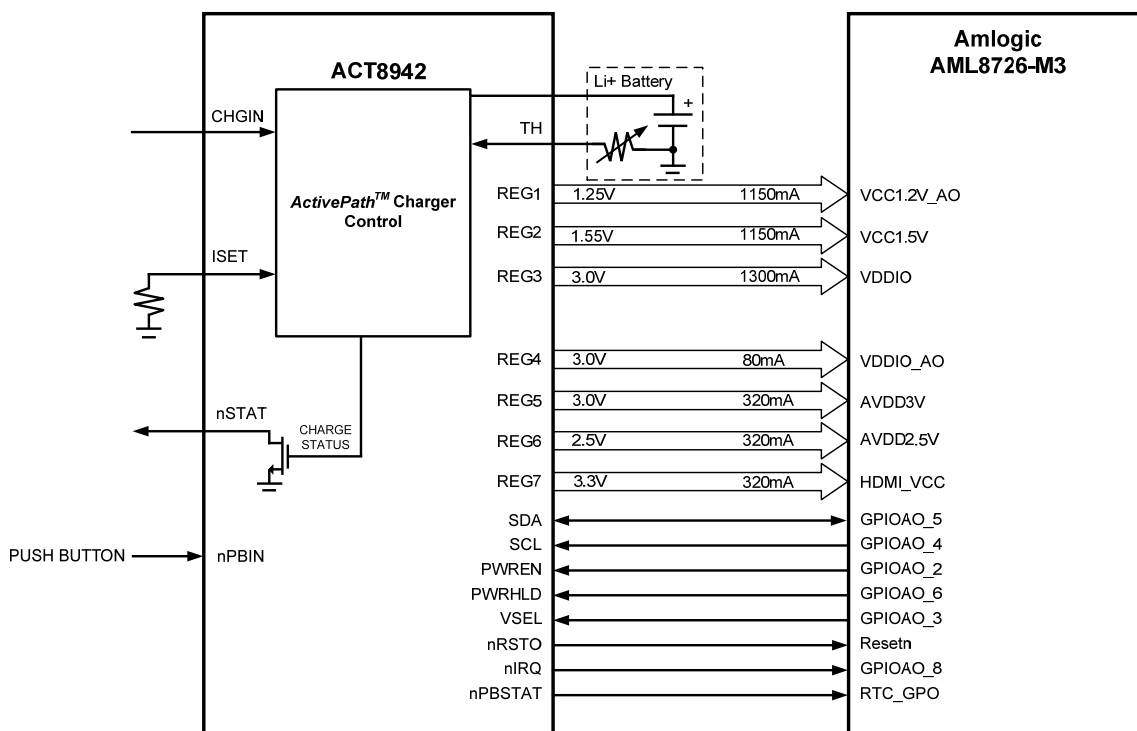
Amlogic
AML8726-M3

ACT8942

Li+ Battery
+

CHGIN

TH

ActivePath$^{TM}$ Charger Control

ISET

REG1 1.25V 1150mA VCC1.2V_AO
REG2 1.55V 1150mA VCC1.5V
REG3 3.0V 1300mA VDDIO

REG4 3.0V 80mA VDDIO_AO
REG5 3.0V 320mA AVDD3V
REG6 2.5V 320mA AVDD2.5V
REG7 3.3V 320mA HDMI_VCC

nSTAT
CHARGE STATUS

SDA GPIOAO_5
SCL GPIOAO_4
PWREN GPIOAO_2
PWRHLD GPIOAO_6
VSEL GPIOAO_3
nRSTO Resetn
nIRQ GPIOAO_8
nPBSTAT RTC_GPO

PUSH BUTTON nPBIN